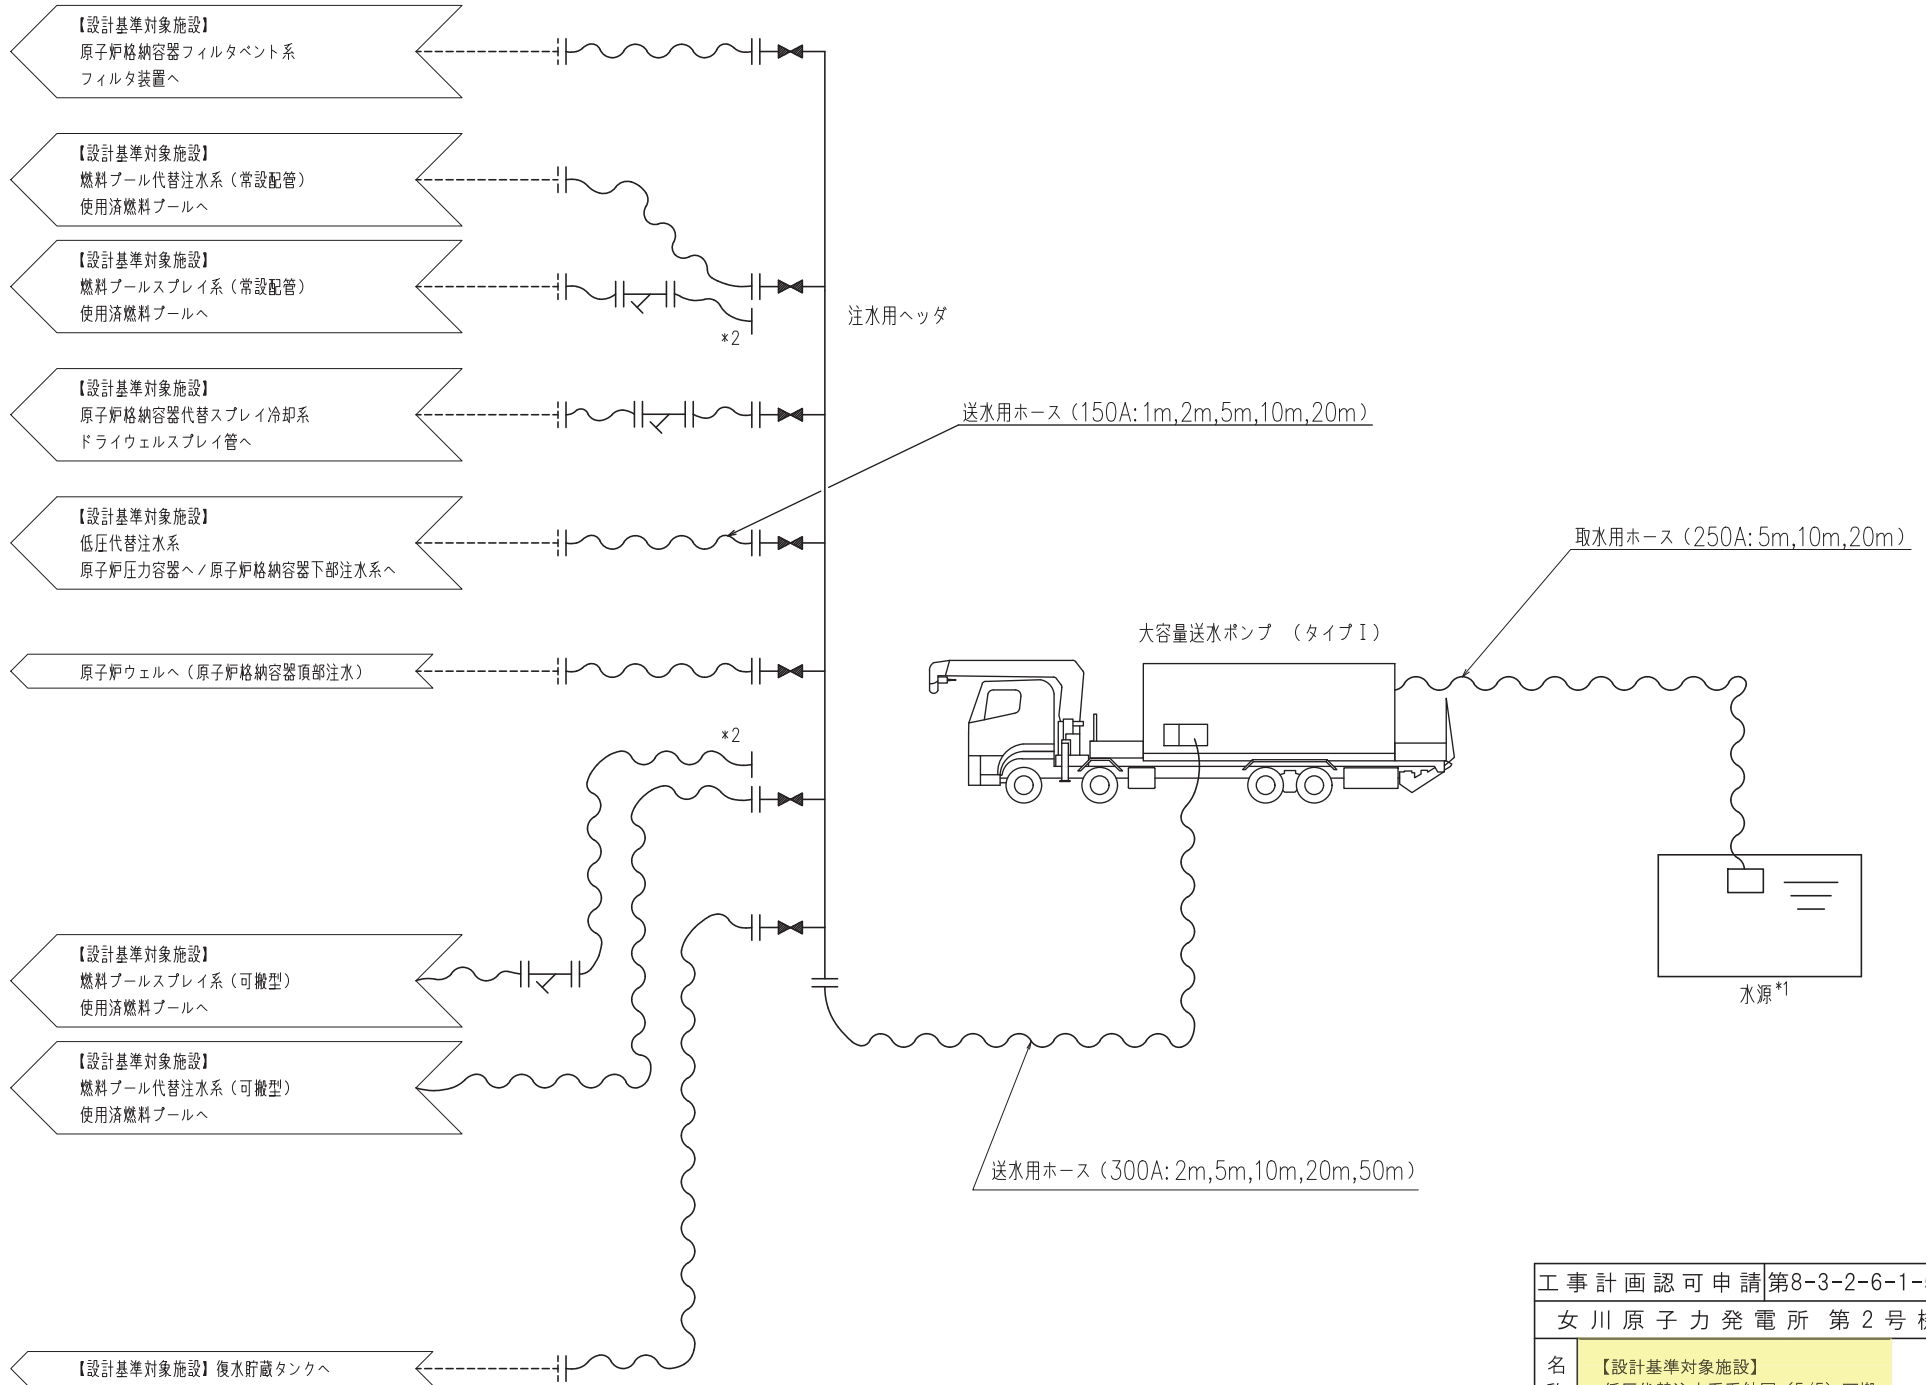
【設計基準対象施設】
原子炉格納容器フィルタベント系
フィルタ装置へ

【設計基準対象施設】
燃料プール代替注水系（常設配管）
使用済燃料プールへ

【設計基準対象施設】
燃料プールスプレイ系（常設配管）
使用済燃料プールへ

*2

注水用ヘッダ

【設計基準対象施設】
原子炉格納容器代替スプレイ冷却系
ドライウェルスプレイ管へ

送水用ホース（150A: 1m,2m,5m,10m,20m）

【設計基準対象施設】
低圧代替注水系
原子炉圧力容器へ／原子炉格納容器下部注水系へ

取水用ホース（250A: 5m,10m,20m）

大容量送水ポンプ （タイプⅠ）

原子炉ウェルへ（原子炉格納容器頂部注水）

*2

【設計基準対象施設】
燃料プールスプレイ系（可搬型）
使用済燃料プールへ

水源*1

【設計基準対象施設】
燃料プール代替注水系（可搬型）
使用済燃料プールへ

送水用ホース（300A: 2m,5m,10m,20m,50m）

【設計基準対象施設】復水貯蔵タンクへ

| 工事計画認可申請 | 第8-3-2-6-1-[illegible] |
|---|---|
| 女川原子力発電所 第２号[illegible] | |
| 名称 | 【設計基準対象施設】 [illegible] |